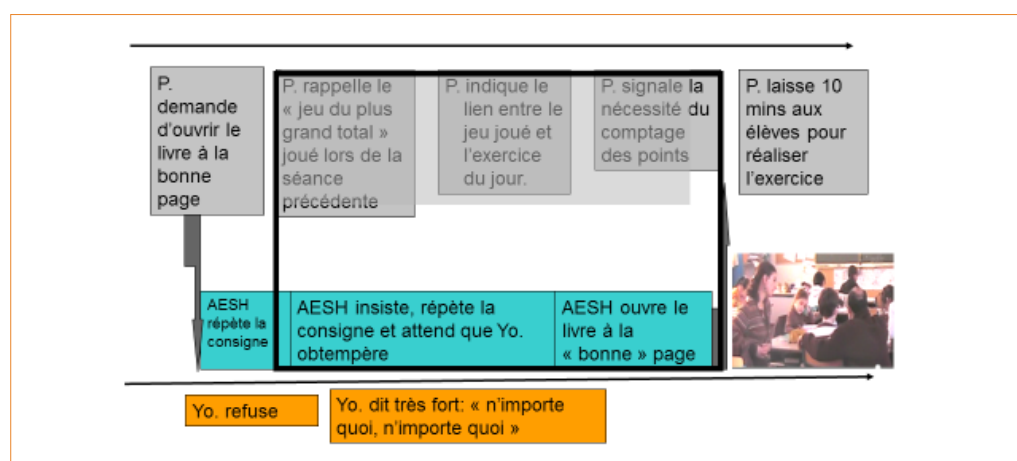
P. demande d'ouvrir le livre à la bonne page

P. rappelle le « jeu du plus grand total » joué lors de la séance précédente

P. indique le lien entre le jeu joué et l'exercice du jour.

P. signale la nécessité du comptage des points

P. laisse 10 mins aux élèves pour réaliser l'exercice

AESH répète la consigne

AESH insiste, répète la consigne et attend que Yo. obtempère

AESH ouvre le livre à la « bonne » page

Yo. refuse

Yo. dit très fort: « n'importe quoi, n'importe quoi »